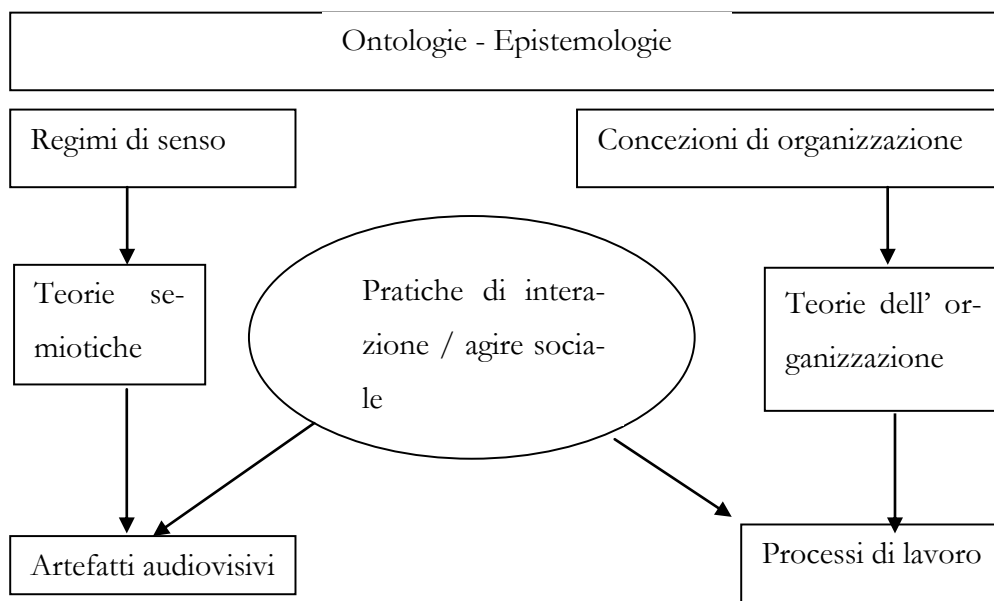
Ontologie - Epistemologie

Regimi di senso

Concezioni di organizzazione

Teorie semiotiche

Pratiche di interazione / agire sociale

Teorie dell' organizzazione

Artefatti audiovisivi

Processi di lavoro